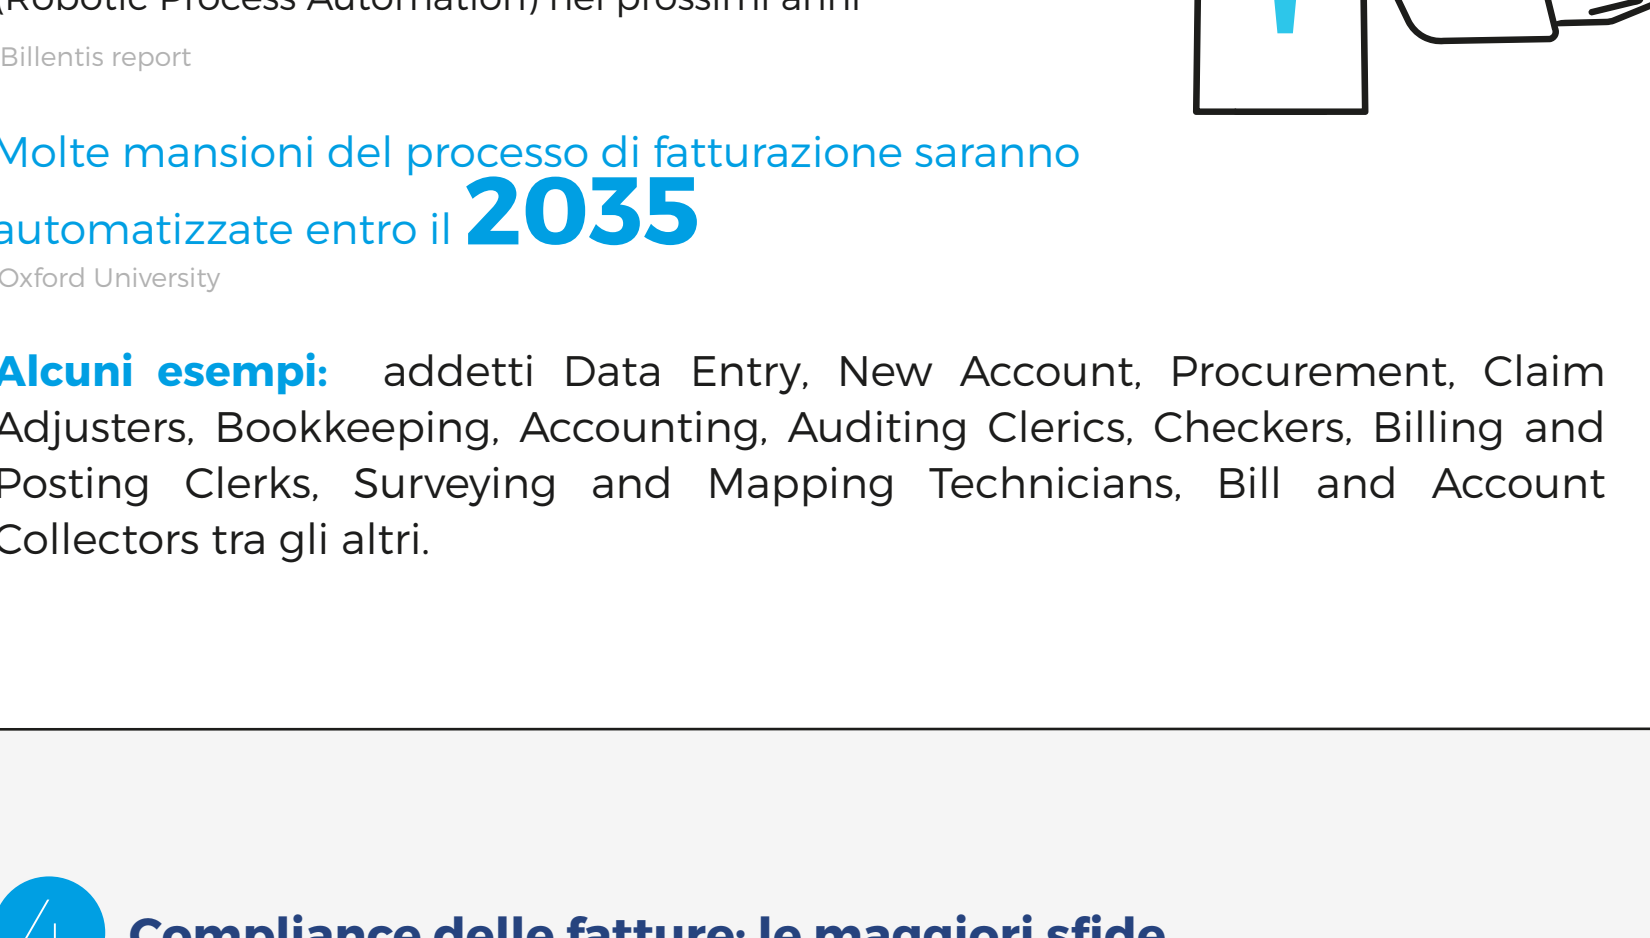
(Robotic Process Automation) nei prossimi anni
Billentis report

Molte mansioni del processo di fatturazione saranno automatizzate entro il 2035
Oxford University

Alcuni esempi: addetti Data Entry, New Account, Procurement, Claim Adjusters, Bookkeeping, Accounting, Auditing Clerics, Checkers, Billing and Posting Clerks, Surveying and Mapping Technicians, Bill and Account Collectors tra gli altri.

Compliance delle fatture: le maggiori sfide